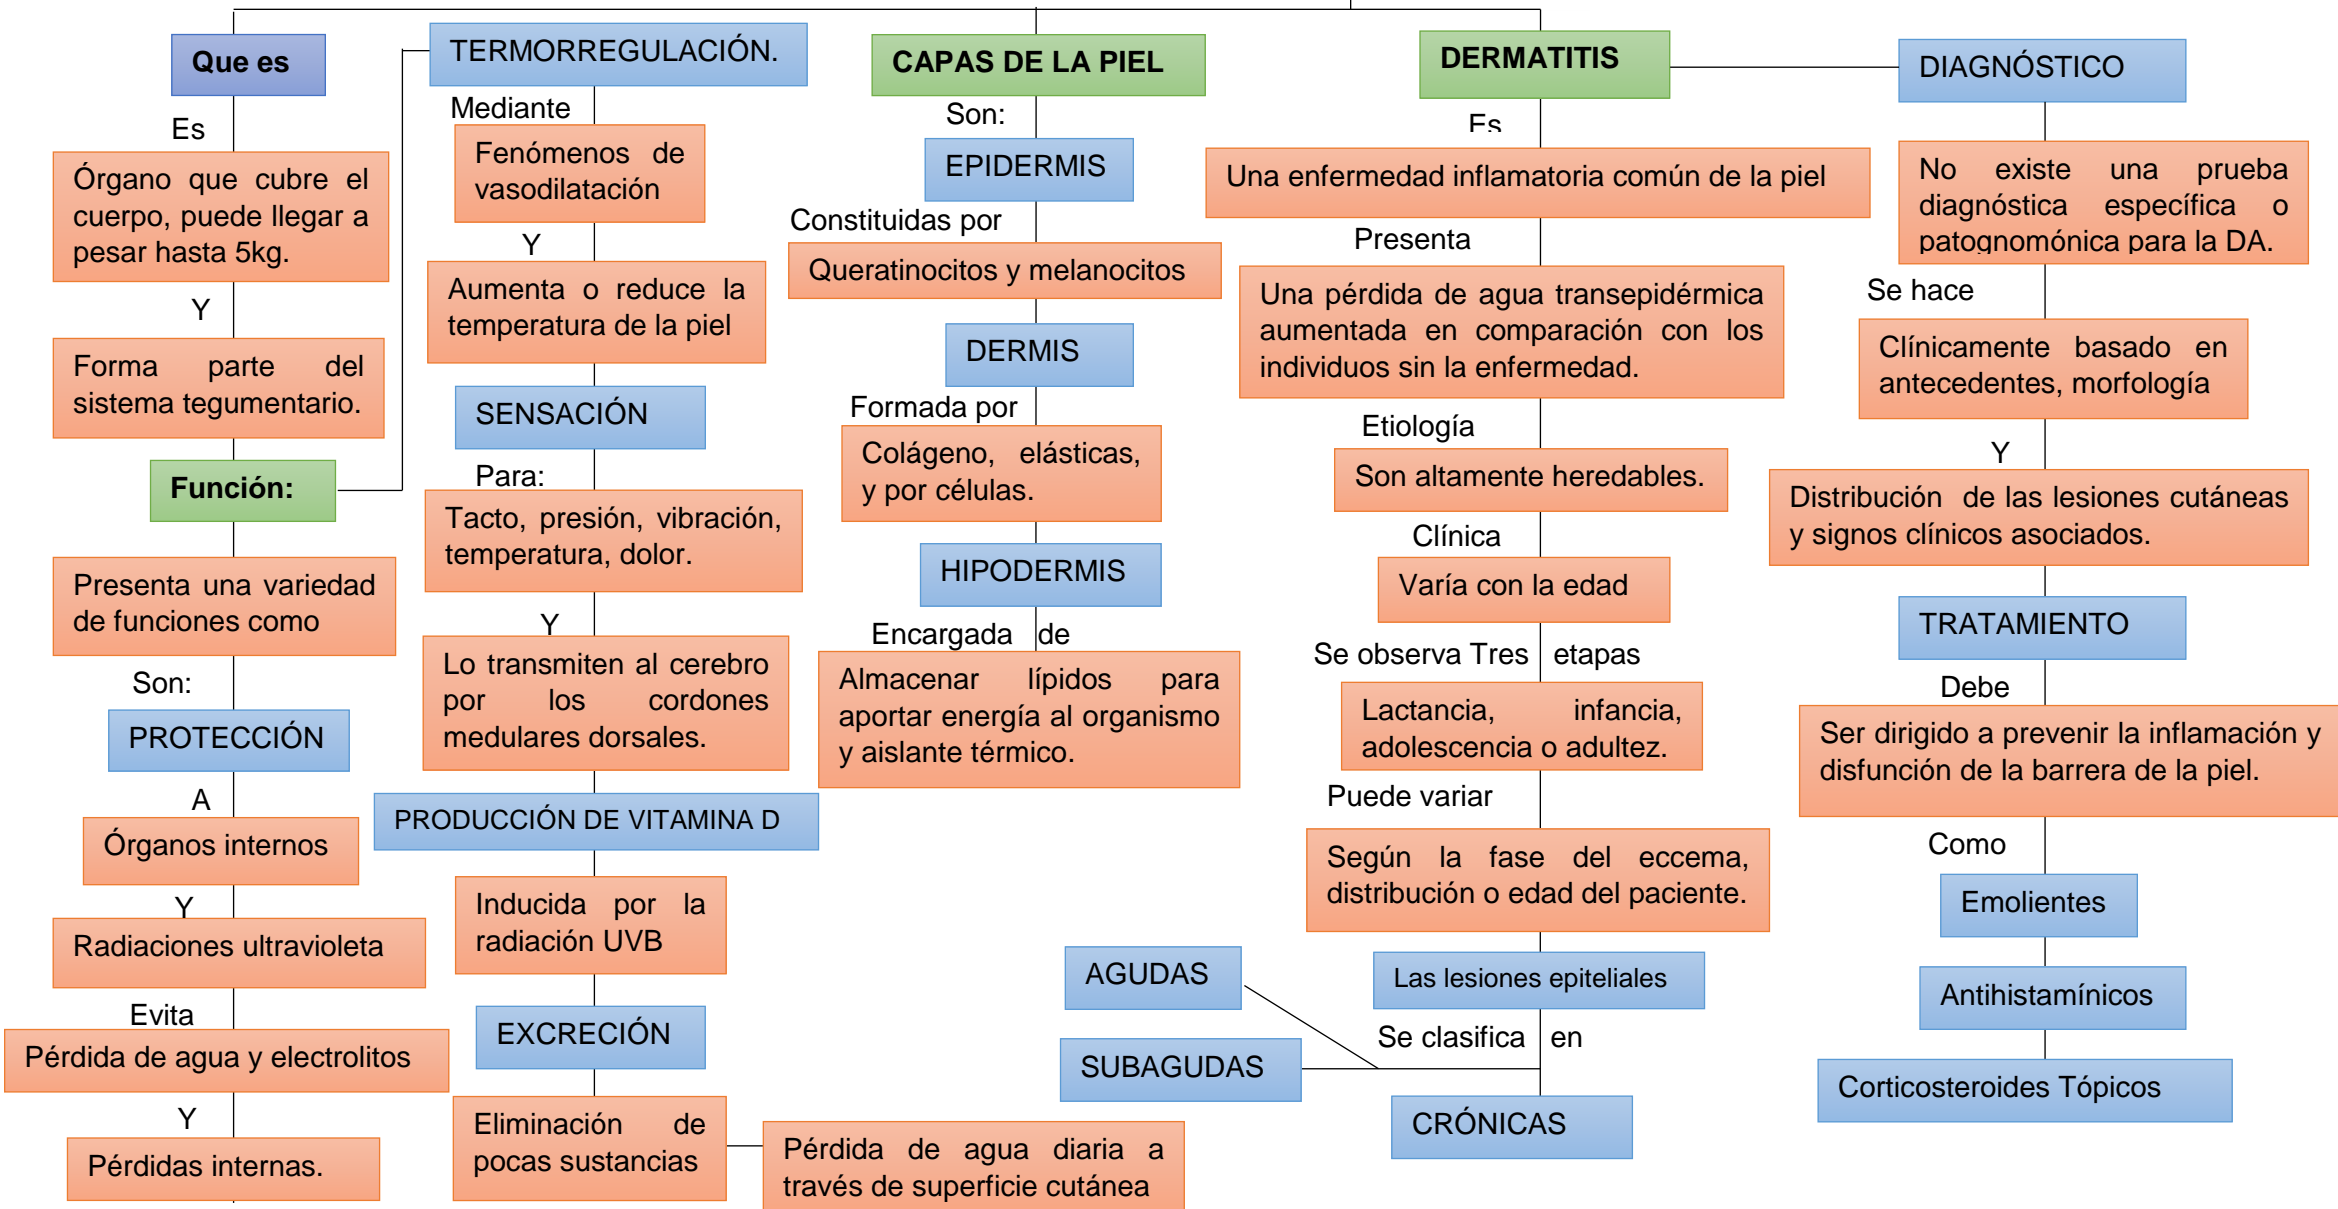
Que es

Es

Órgano que cubre el cuerpo, puede llegar a pesar hasta 5kg.

Y

Forma parte del sistema tegumentario.

Función:

Presenta una variedad de funciones como

Son:

PROTECCIÓN

A

Órganos internos

Y

Radiaciones ultravioleta

Evita

Pérdida de agua y electrolitos

Y

Pérdidas internas.

TERMORREGULACIÓN.

Mediante

Fenómenos de vasodilatación

Y

Aumenta o reduce la temperatura de la piel

SENSACIÓN

Para:

Tacto, presión, vibración, temperatura, dolor.

Y

Lo transmiten al cerebro por los cordones medulares dorsales.

PRODUCCIÓN DE VITAMINA D

Inducida por la radiación UVB

EXCRECIÓN

Eliminación de pocas sustancias

Pérdida de agua diaria a través de superficie cutánea

CAPAS DE LA PIEL

Son:

EPIDERMIS

Constituidas por

Queratinocitos y melanocitos

DERMIS

Formada por

Colágeno, elásticas, y por células.

HIPODERMIS

Encargada de

Almacenar lípidos para aportar energía al organismo y aislante térmico.

DERMATITIS

Es

Una enfermedad inflamatoria común de la piel

Presenta

Una pérdida de agua transepidérmica aumentada en comparación con los individuos sin la enfermedad.

Etiología

Son altamente heredables.

Clínica

Varía con la edad

Se observa Tres etapas

Lactancia, infancia, adolescencia o adultez.

Puede variar

Según la fase del eccema, distribución o edad del paciente.

Las lesiones epiteliales

Se clasifica en

AGUDAS

SUBAGUDAS

CRÓNICAS

DIAGNÓSTICO

No existe una prueba diagnóstica específica o patognomónica para la DA.

Se hace

Clínicamente basado en antecedentes, morfología

Y

Distribución de las lesiones cutáneas y signos clínicos asociados.

TRATAMIENTO

Debe

Ser dirigido a prevenir la inflamación y disfunción de la barrera de la piel.

Como

Emolientes

Antihistamínicos

Corticosteroides Tópicos